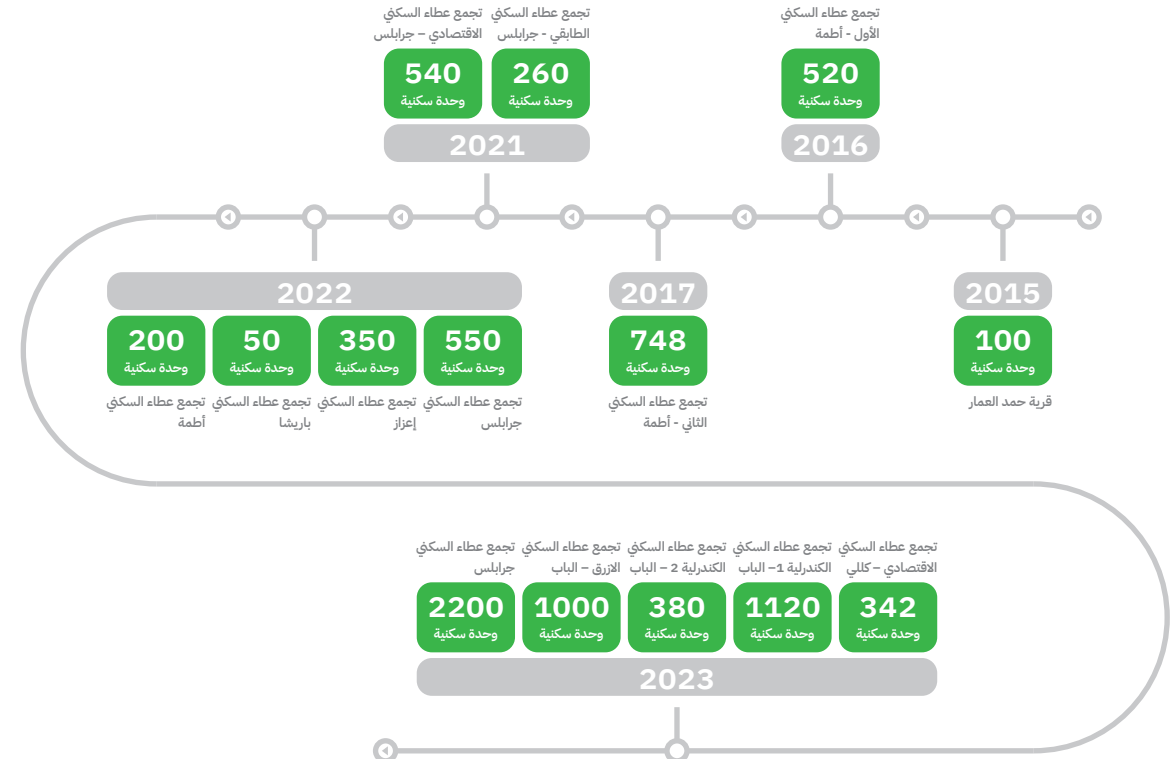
تجمع عطاء السكني
الاقتصادي – جرابلس
540
وحدة سكنية

تجمع عطاء السكني
الطابقي - جرابلس
260
وحدة سكنية

2021

تجمع عطاء السكني
الأول - أطمة
520
وحدة سكنية

2016

2015
100
وحدة سكنية
قرية حمد العمار

2017
748
وحدة سكنية
تجمع عطاء السكني
الثاني - أطمة

2022
550
وحدة سكنية
تجمع عطاء السكني
جرابلس

350
وحدة سكنية
تجمع عطاء السكني
إعزاز

50
وحدة سكنية
تجمع عطاء السكني
باريشا

200
وحدة سكنية
تجمع عطاء السكني
أطمة

تجمع عطاء السكني
الاقتصادي – كللي
342
وحدة سكنية

تجمع عطاء السكني
الكندرلية 1– الباب
1120
وحدة سكنية

تجمع عطاء السكني
الكندرلية 2 – الباب
380
وحدة سكنية

تجمع عطاء السكني
الازرق – الباب
1000
وحدة سكنية

تجمع عطاء السكني
جرابلس
2200
وحدة سكنية

2023